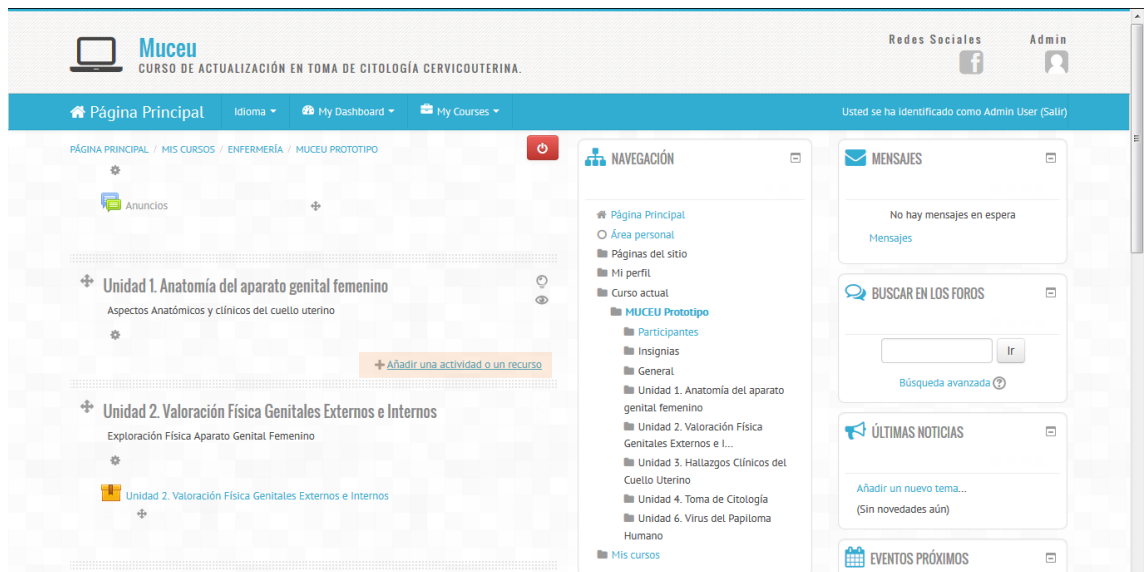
Muceu
CURSO DE ACTUALIZACIÓN EN TOMA DE CITOLOGÍA CERVICOUTERINA.

Redes Sociales
Admin

Página Principal
Idioma
My Dashboard
My Courses
Usted se ha identificado como Admin User (Salir)

PÁGINA PRINCIPAL / MIS CURSOS / ENFERMERÍA / MUCEU PROTOTIPO

Anuncios

Unidad 1. Anatomía del aparato genital femenino
Aspectos Anatómicos y clínicos del cuello uterino

Añadir una actividad o un recurso

Unidad 2. Valoración Física Genitales Externos e Internos
Exploración Física Aparato Genital Femenino

Unidad 2. Valoración Física Genitales Externos e Internos

NAVEGACIÓN
Página Principal
Área personal
Páginas del sitio
Mi perfil
Curso actual
MUCEU Prototipo
Participantes
Insignias
General
Unidad 1. Anatomía del aparato genital femenino
Unidad 2. Valoración Física Genitales Externos e I...
Unidad 3. Hallazgos Clínicos del Cuello Uterino
Unidad 4. Toma de Citología
Unidad 6. Virus del Papiloma Humano
Mis cursos

MENSAJES
No hay mensajes en espera
Mensajes

BUSCAR EN LOS FOROS
Ir
Búsqueda avanzada

ÚLTIMAS NOTICIAS
Añadir un nuevo tema...
(Sin novedades aún)

EVENTOS PRÓXIMOS